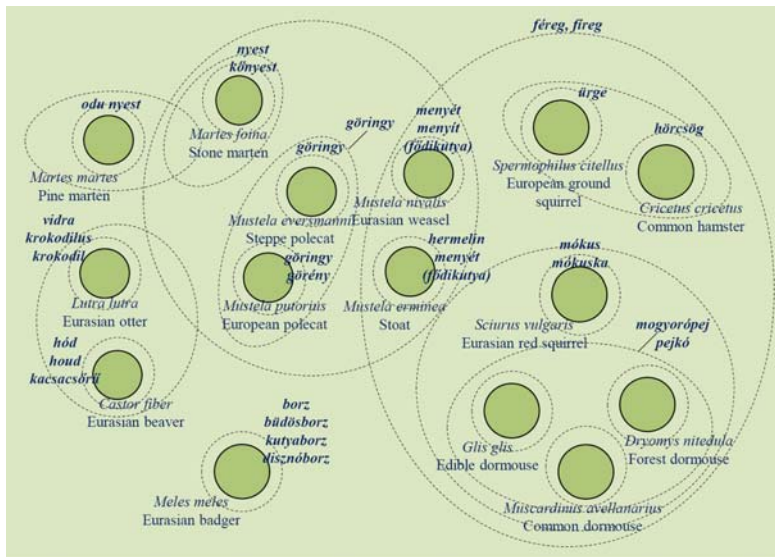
féreg, fireg

nyest
kőnyest
Martes foina
Stone marten

odu nyest
Martes martes
Pine marten

göringy

göringy
Mustela eversmanni
Steppe polecat

menyét
menyít
(födikutya)
Mustela nivalis
Eurasian weasel

ürge
Spermophilus citellus
European ground squirrel

hörcsög
Cricetus cricetus
Common hamster

vidra
krokodilus
krokodil
Lutra lutra
Eurasian otter

göringy
görény
Mustela putorius
European polecat

hermelin
menyét
(födikutya)
Mustela erminea
Stoat

mókus
mókuska
Sciurus vulgaris
Eurasian red squirrel

mogyorópej
pejkó

hód
houd
kacsacsőrű
Castor fiber
Eurasian beaver

borz
büdösborz
kutyaborz
disznóborz
Meles meles
Eurasian badger

Glis glis
Edible dormouse

Dryomys nitedula
Forest dormouse

Muscardinus avellanarius
Common dormouse